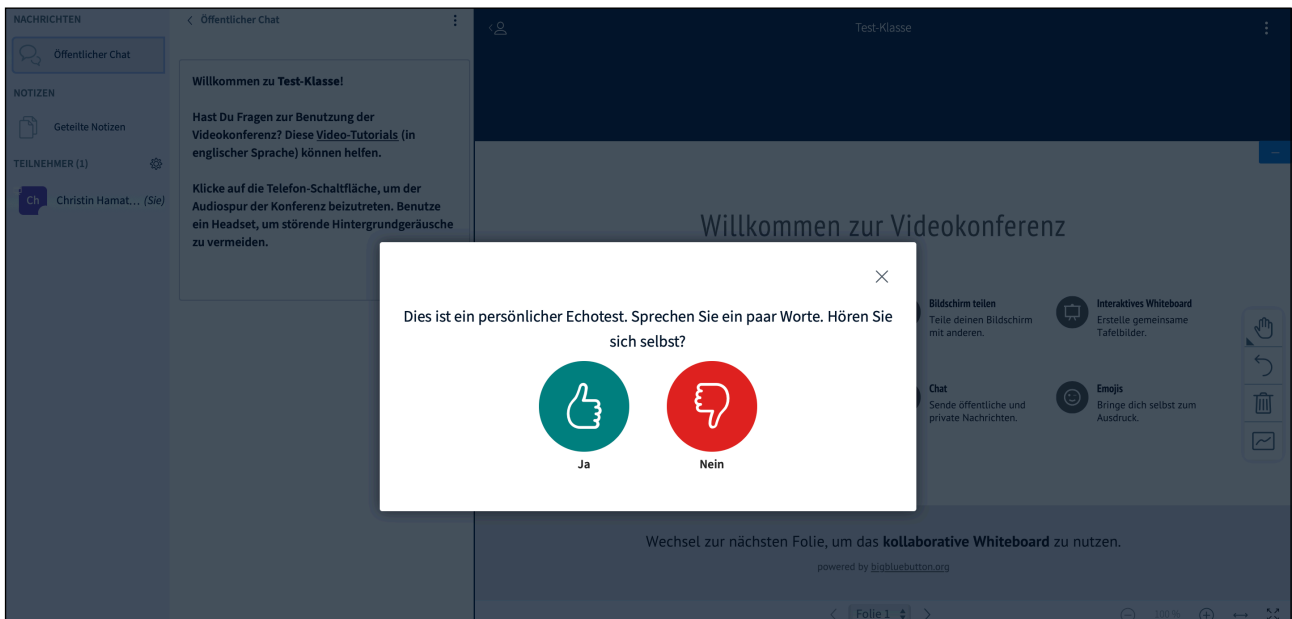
NACHRICHTEN

Öffentlicher Chat

NOTIZEN

Geteilte Notizen

TEILNEHMER (1)

Ch Christin Hamat… (Sie)

< Öffentlicher Chat

Willkommen zu **Test-Klasse**!

Hast Du Fragen zur Benutzung der Videokonferenz? Diese Video-Tutorials (in englischer Sprache) können helfen.

Klicke auf die Telefon-Schaltfläche, um der Audiospur der Konferenz beizutreten. Benutze ein Headset, um störende Hintergrundgeräusche zu vermeiden.

Test-Klasse

Willkommen zur Videokonferenz

Bildschirm teilen
Teile deinen Bildschirm mit anderen.

Interaktives Whiteboard
Erstelle gemeinsame Tafelbilder.

Chat
Sende öffentliche und private Nachrichten.

Emojis
Bringe dich selbst zum Ausdruck.

Dies ist ein persönlicher Echotest. Sprechen Sie ein paar Worte. Hören Sie sich selbst?

Ja

Nein

Wechsel zur nächsten Folie, um das **kollaborative Whiteboard** zu nutzen.

powered by bigbluebutton.org

Folie 1

100 %